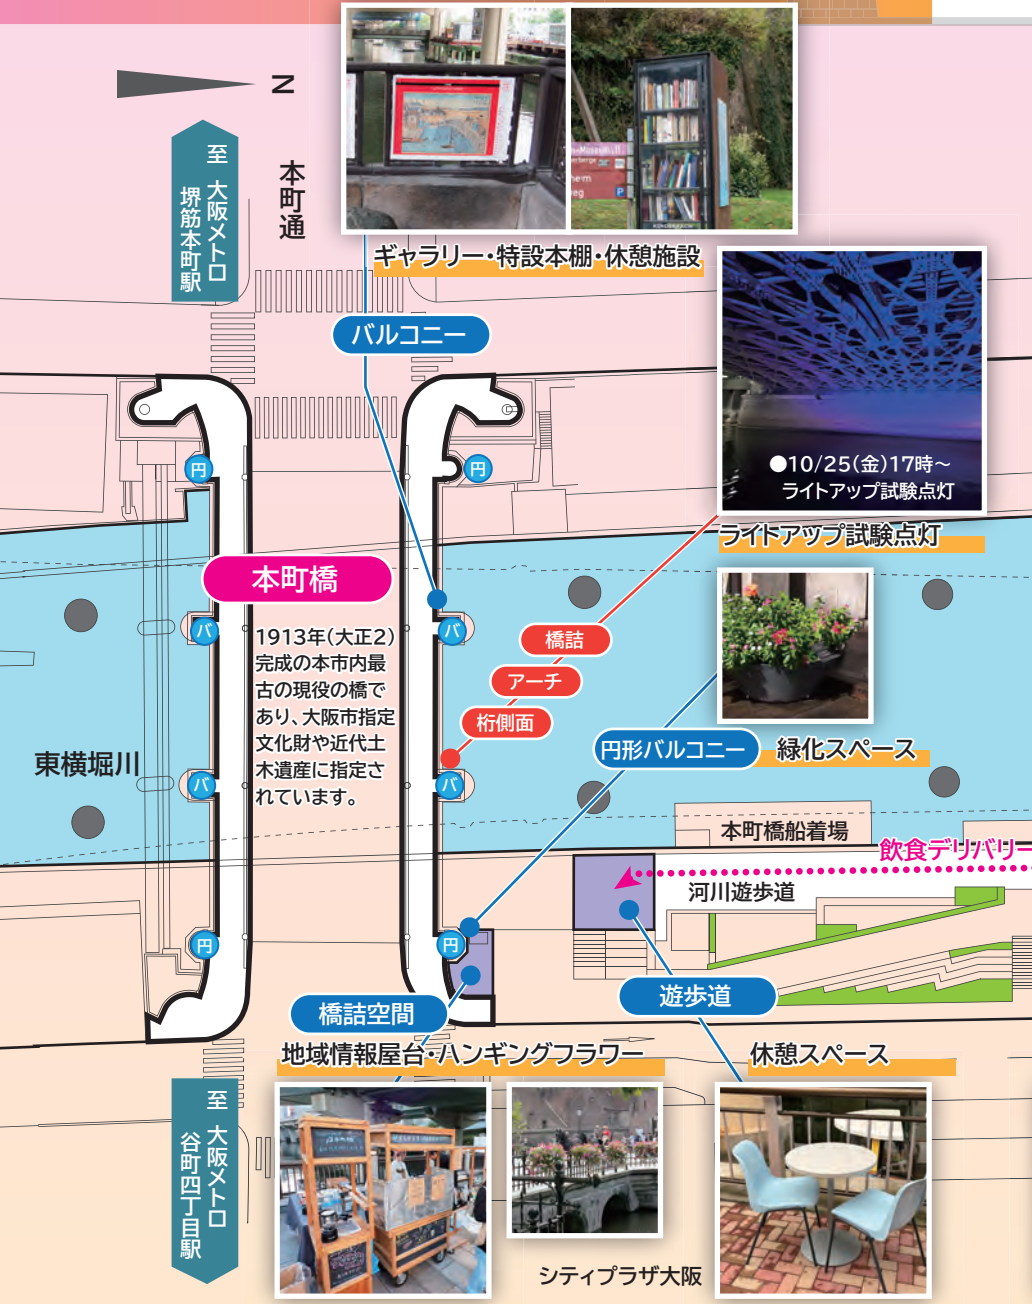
N

至 大阪メトロ 堺筋本町駅

本町通

ギャラリー・特設本棚・休憩施設

バルコニー

●10/25(金)17時～
ライトアップ試験点灯

ライトアップ試験点灯

円

円

本町橋

1913年(大正2)完成の本市内最古の現役の橋であり、大阪市指定文化財や近代土木遺産に指定されています。

バ

バ

橋詰

アーチ

桁側面

円形バルコニー

緑化スペース

東横堀川

バ

バ

本町橋船着場

飲食デリバリー

河川遊歩道

円

円

遊歩道

橋詰空間

地域情報屋台・ハンギングフラワー

休憩スペース

至 大阪メトロ 谷町四丁目駅

シティプラザ大阪